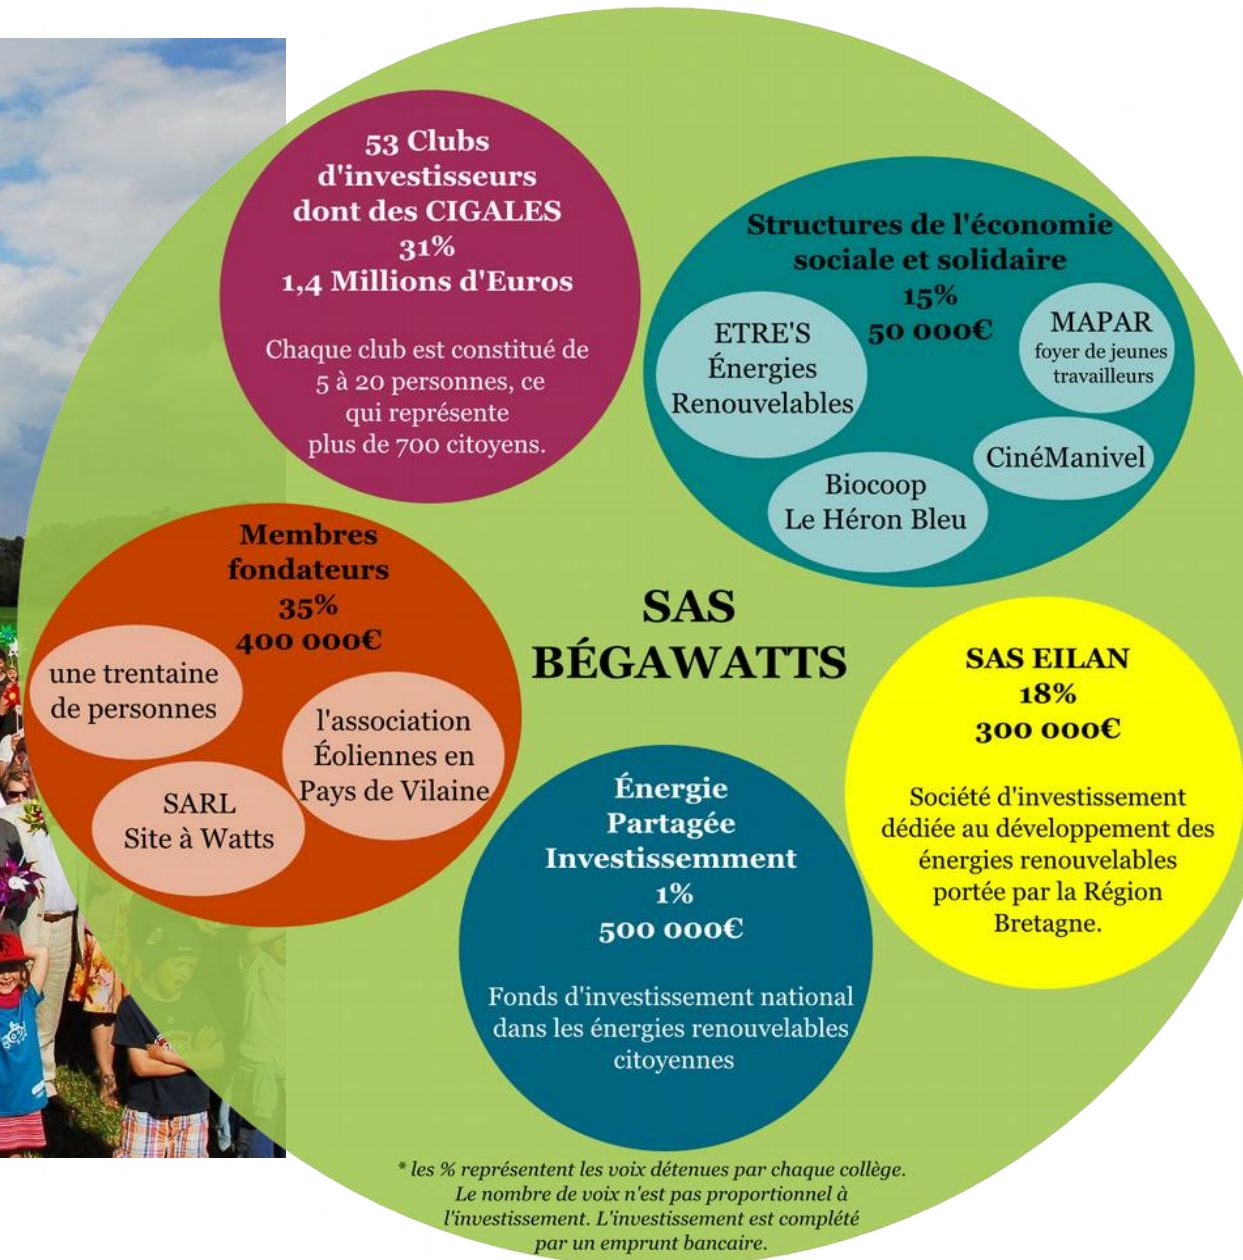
53 Clubs d'investisseurs dont des CIGALES
31%
1,4 Millions d'Euros

Chaque club est constitué de 5 à 20 personnes, ce qui représente plus de 700 citoyens.

Structures de l'économie sociale et solidaire
15%
50 000€

ETRE'S Énergies Renouvelables

MAPAR foyer de jeunes travailleurs

CinéManivel

Biocoop Le Héron Bleu

Membres fondateurs
35%
400 000€

une trentaine de personnes

l'association Éoliennes en Pays de Vilaine

SARL Site à Watts

SAS BÉGAWATTS

SAS EILAN
18%
300 000€

Société d'investissement dédiée au développement des énergies renouvelables portée par la Région Bretagne.

Énergie Partagée Investissemment
1%
500 000€

Fonds d'investissement national dans les énergies renouvelables citoyennes

* les % représentent les voix détenues par chaque collège. Le nombre de voix n'est pas proportionnel à l'investissement. L'investissement est complété par un emprunt bancaire.